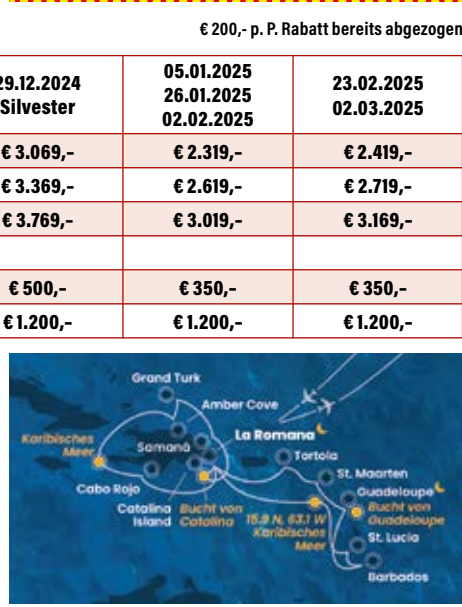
€ 200,- p. P. Rabatt bereits abgezogen

| 29.12.2024 Silvester | 05.01.2025 26.01.2025 02.02.2025 | 23.02.2025 02.03.2025 |
|---|---|---|
| € 3.069,- | € 2.319,- | € 2.419,- |
| € 3.369,- | € 2.619,- | € 2.719,- |
| € 3.769,- | € 3.019,- | € 3.169,- |
| | | |
| € 500,- | € 350,- | € 350,- |
| € 1.200,- | € 1.200,- | € 1.200,- |

Grand Turk
Amber Cove
Karibisches Meer
Samaná
La Romana
Tortola
St. Maarten
Cabo Rojo
Guadeloupe
Catalina Island
Bucht von Catalina
15.9 N, 63.1 W Karibisches Meer
Bucht von Guadeloupe
St. Lucia
Barbados